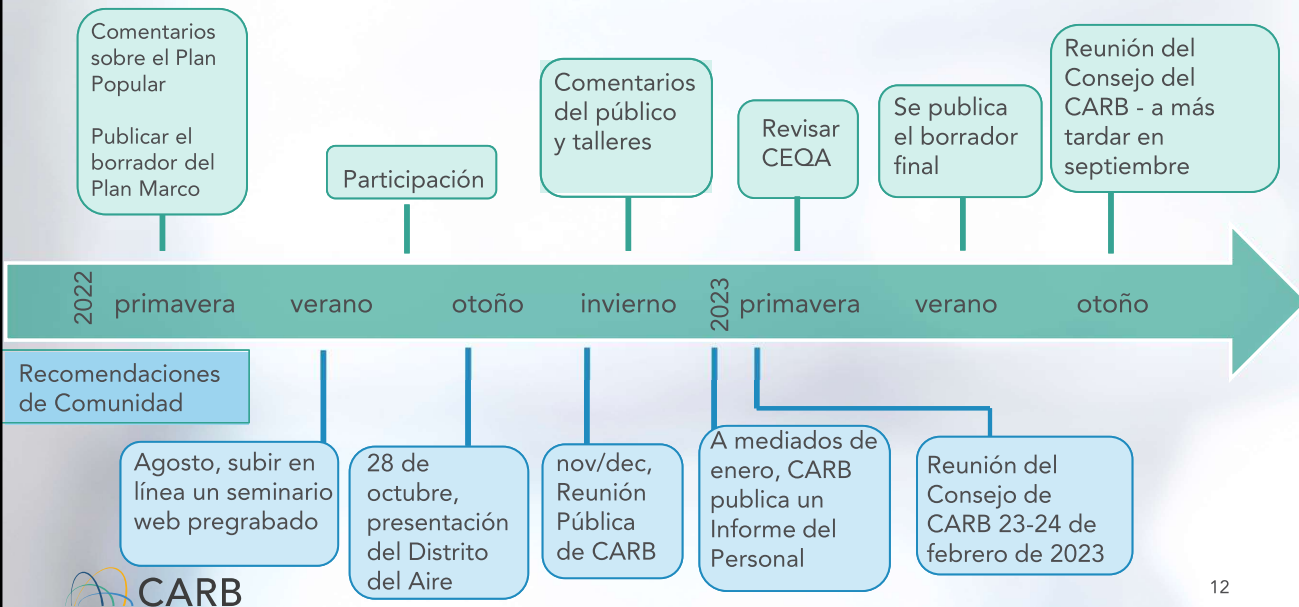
Comentarios sobre el Plan Popular

Publicar el borrador del Plan Marco

Participación

Comentarios del público y talleres

Revisar CEQA

Se publica el borrador final

Reunión del Consejo del CARB - a más tardar en septiembre

2022 primavera verano otoño invierno 2023 primavera verano otoño

Recomendaciones de Comunidad

Agosto, subir en línea un seminario web pregrabado

28 de octubre, presentación del Distrito del Aire

nov/dec, Reunión Pública de CARB

A mediados de enero, CARB publica un Informe del Personal

Reunión del Consejo de CARB 23-24 de febrero de 2023

CARB

12